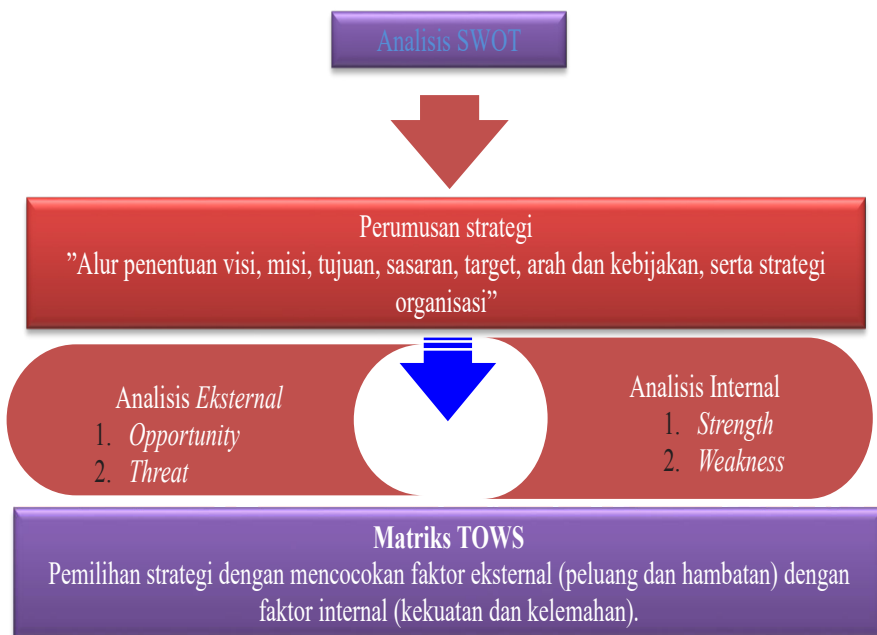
Analisis SWOT

Perumusan strategi
”Alur penentuan visi, misi, tujuan, sasaran, target, arah dan kebijakan, serta strategi organisasi”

Analisis *Eksternal*
1. *Opportunity*
2. *Threat*

Analisis Internal
1. *Strength*
2. *Weakness*

**Matriks TOWS**
Pemilihan strategi dengan mencocokan faktor eksternal (peluang dan hambatan) dengan faktor internal (kekuatan dan kelemahan).